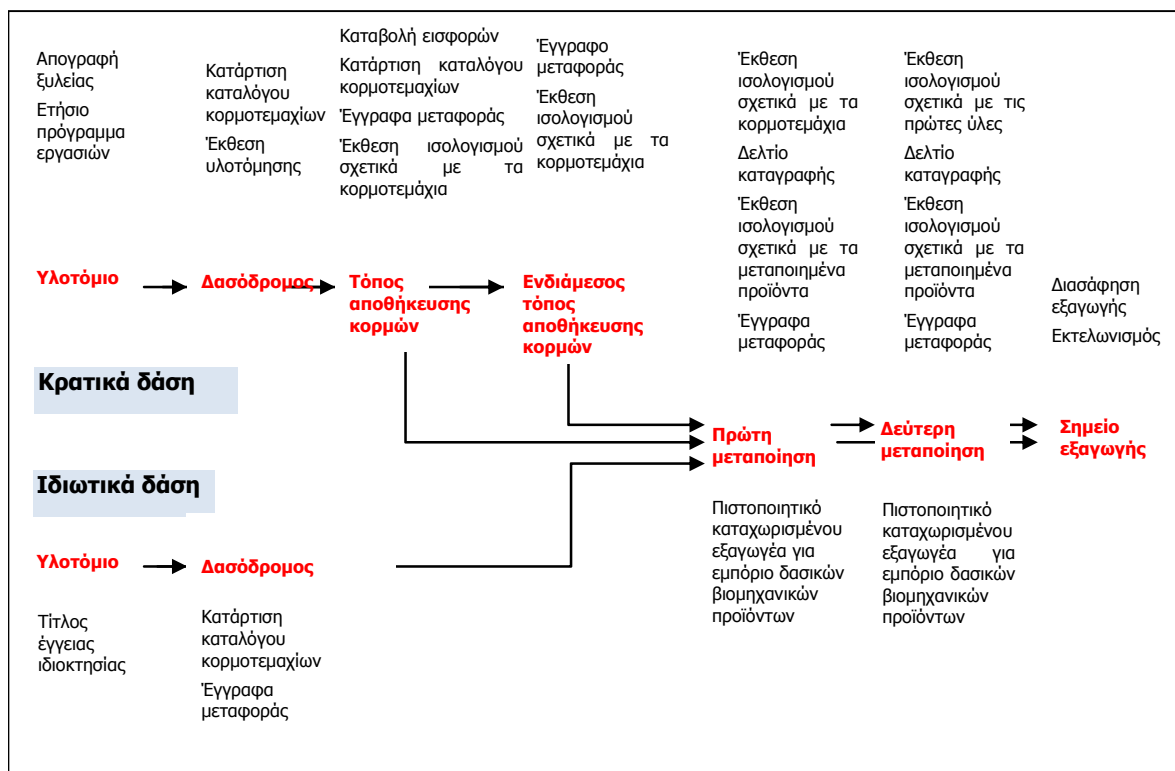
Απογραφή ξυλείας

Ετήσιο πρόγραμμα εργασιών

Κατάρτιση καταλόγου κορμοτεμαχίων

Έκθεση υλοτόμησης

Καταβολή εισφορών

Κατάρτιση καταλόγου κορμοτεμαχίων

Έγγραφα μεταφοράς

Έκθεση ισολογισμού σχετικά με τα κορμοτεμάχια

Έγγραφο μεταφοράς

Έκθεση ισολογισμού σχετικά με τα κορμοτεμάχια

Έκθεση ισολογισμού σχετικά με τα κορμοτεμάχια

Δελτίο καταγραφής

Έκθεση ισολογισμού σχετικά με τα μεταποιημένα προϊόντα

Έγγραφα μεταφοράς

Έκθεση ισολογισμού σχετικά με τις πρώτες ύλες

Δελτίο καταγραφής

Έκθεση ισολογισμού σχετικά με τα μεταποιημένα προϊόντα

Έγγραφα μεταφοράς

Υλοτόμιο

Δασόδρομος

Τόπος αποθήκευσης κορμών

Ενδιάμεσος τόπος αποθήκευσης κορμών

Διασάφηση εξαγωγής

Εκτελωνισμός

Κρατικά δάση

Πρώτη μεταποίηση

Δεύτερη μεταποίηση

Σημείο εξαγωγής

Ιδιωτικά δάση

Πιστοποιητικό καταχωρισμένου εξαγωγέα για εμπόριο δασικών βιομηχανικών προϊόντων

Πιστοποιητικό καταχωρισμένου εξαγωγέα για εμπόριο δασικών βιομηχανικών προϊόντων

Υλοτόμιο

Δασόδρομος

Τίτλος έγγειας ιδιοκτησίας

Κατάρτιση καταλόγου κορμοτεμαχίων

Έγγραφα μεταφοράς